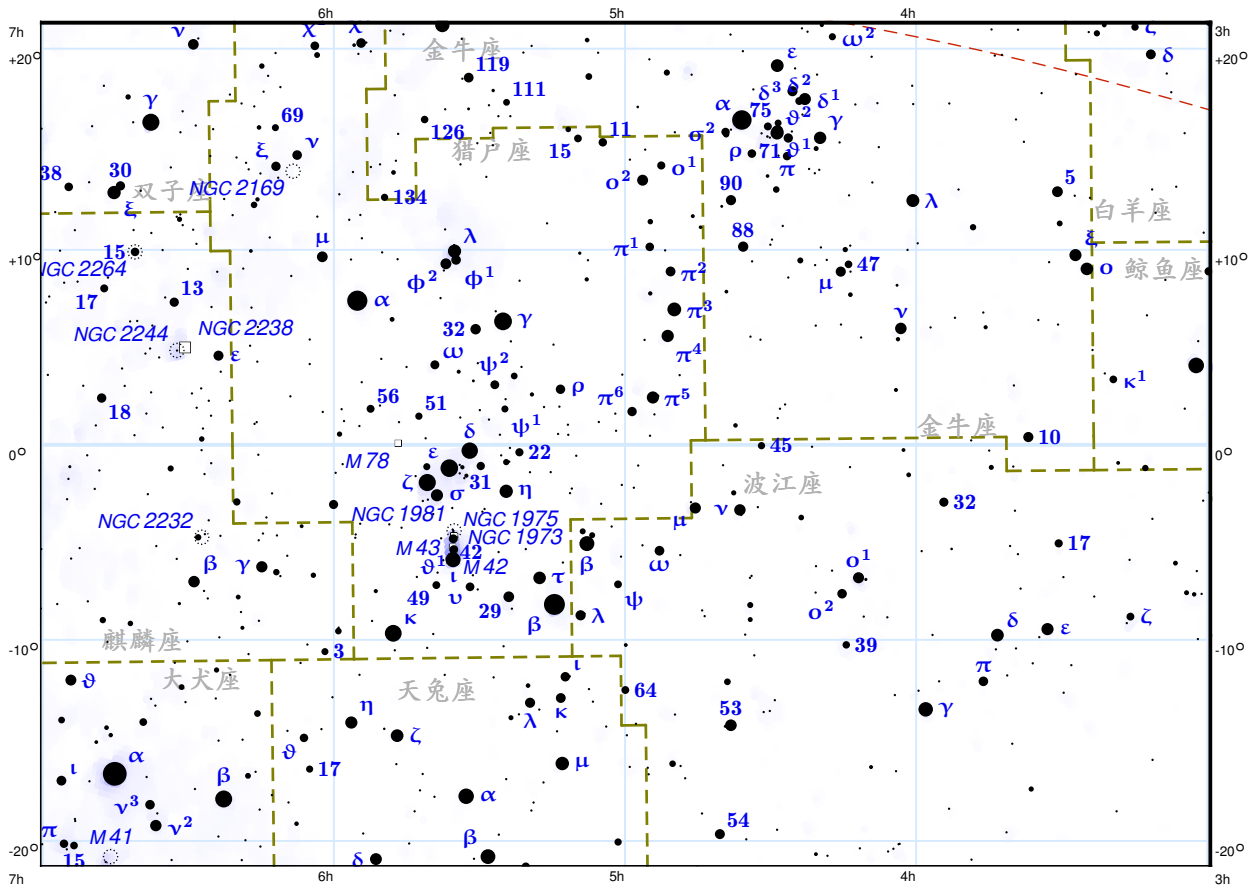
6h 5h 4h
7h 3h
+20° +20°
+10° +10°
0° 0°
-10° -10°
-20° -20°
7h 6h 5h 4h 3h

ν χ λ 金牛座 ω² ζ δ
119 ε
111 δ³ δ²
γ 69 α 75 δ¹
126 11 σ² ϑ² γ
ξ ν 猎户座 15 ρ 71 ϑ¹
38 30 o² o¹ π
双子座 NGC 2169 134 90 λ 5
ξ 白羊座
15 μ λ 88 ξ
NGC 2264 φ² φ¹ π¹ 47 o 鲸鱼座
17 13 π² μ
α π³
NGC 2244 NGC 2238 32 γ ν
ε ω ψ² π⁴
56 ρ κ¹
18 51 π⁶ π⁵
ψ¹ 金牛座
δ 22 45 10
M 78 ε
ζ 31 波江座
σ η
32
NGC 1981 NGC 1975 ν
NGC 2232 M 43 NGC 1973 μ 17
42
β γ ϑ¹ M 42 ω
ι τ β
ψ o¹
49 υ 29 o²
κ β λ
δ ε ζ
麒麟座 39
3 π
ι
ϑ 大犬座 天兔座 64
η κ
λ 53 γ
ζ
ϑ
α 17 μ
ι β
α
ν³
ν² 54
β
π M 41
15 δ